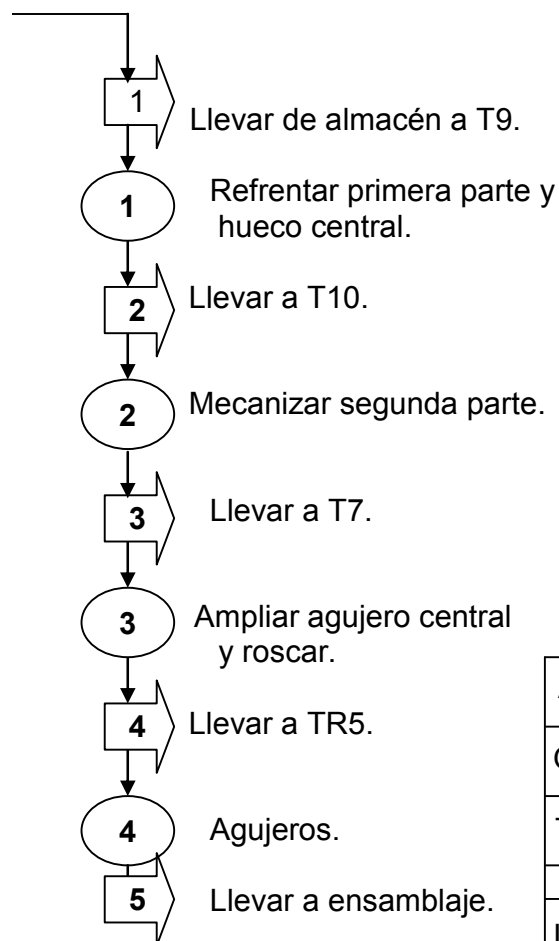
1 Llevar de almacén a T9.

1 Refrentar primera parte y hueco central.

2 Llevar a T10.

2 Mecanizar segunda parte.

3 Llevar a T7.

3 Ampliar agujero central y roscar.

4 Llevar a TR5.

4 Agujeros.

5 Llevar a ensamblaje.